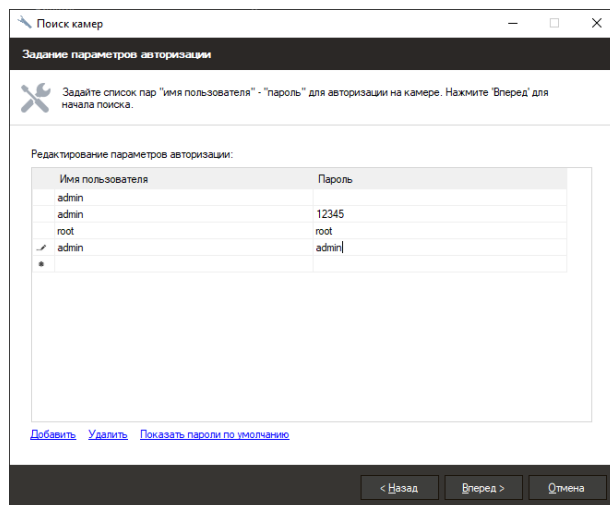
Поиск камер

Задание параметров авторизации

Задайте список пар "имя пользователя" - "пароль" для авторизации на камере. Нажмите 'Вперед' для начала поиска.

Редактирование параметров авторизации:

| | Имя пользователя | Пароль |
|---|---|---|
| | admin | |
| | admin | 12345 |
| | root | root |
| | admin | admin |
| * | | |

Добавить Удалить Показать пароли по умолчанию

< Назад Вперед > Отмена